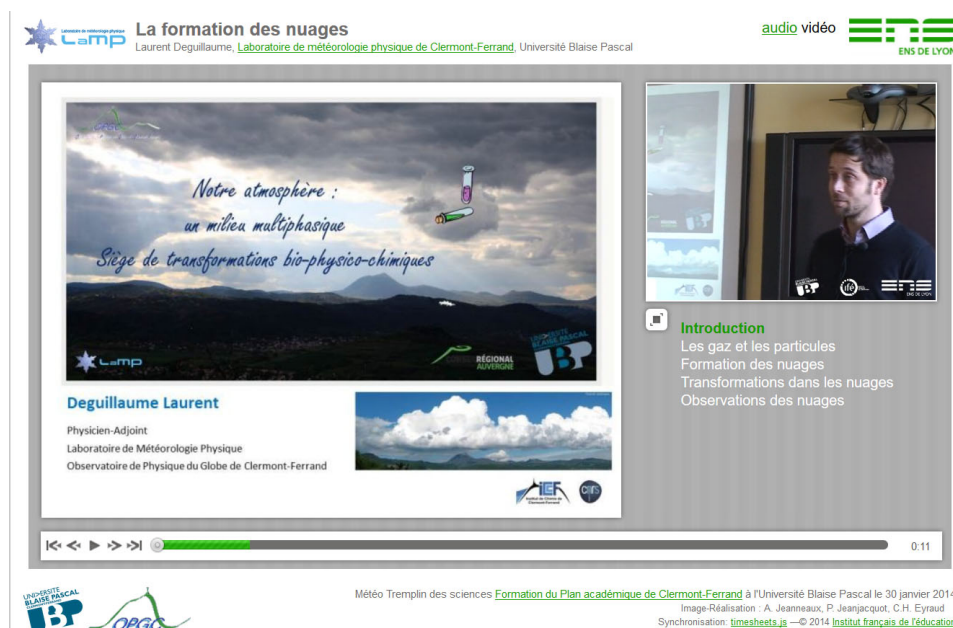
Laboratoire de météorologie physique
LaMP

La formation des nuages
Laurent Deguillaume, Laboratoire de météorologie physique de Clermont-Ferrand, Université Blaise Pascal

audio vidéo
ENS DE LYON

Notre atmosphère :
un milieu multiphasique
Siège de transformations bio-physico-chimiques

LaMP
RÉGIONAL AUVERGNE
UNIVERSITÉ BLAISE PASCAL
UBP

Deguillaume Laurent
Physicien-Adjoint
Laboratoire de Météorologie Physique
Observatoire de Physique du Globe de Clermont-Ferrand

Introduction
Les gaz et les particules
Formation des nuages
Transformations dans les nuages
Observations des nuages

0:11

UNIVERSITÉ BLAISE PASCAL
OPGC

Météo Tremplin des sciences Formation du Plan académique de Clermont-Ferrand à l'Université Blaise Pascal le 30 janvier 2014
Image-Réalisation : A. Jeanneaux, P. Jeanjacquot, C.H. Eyraud
Synchronisation: timesheets.js —© 2014 Institut français de l'éducation